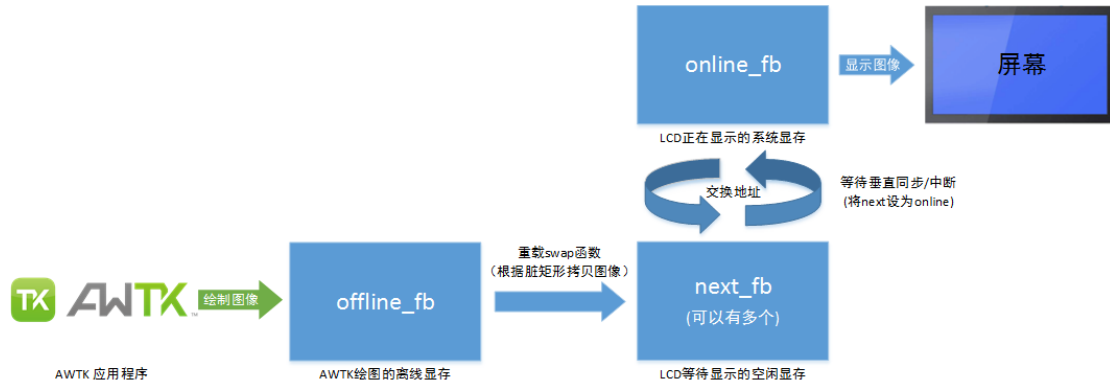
online_fb

显示图像

屏幕

LCD正在显示的系统显存

交换地址

等待垂直同步/中断
(将next设为online)

TK AWTK

绘制图像

offline_fb

重载swap函数
(根据脏矩形拷贝图像)

next_fb
(可以有多个)

AWTK 应用程序

AWTK绘图的离线显存

LCD等待显示的空闲显存